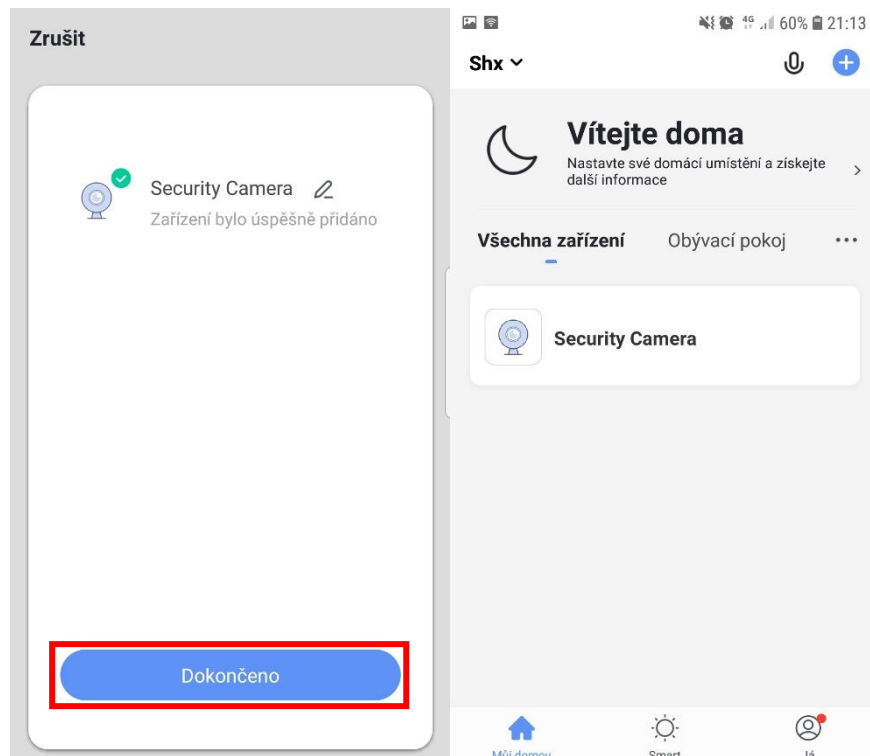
Zrušit

Security Camera
Zařízení bylo úspěšně přidáno

Dokončeno

4G 60% 21:13

Shx

Vítejte doma
Nastavte své domácí umístění a získejte další informace

Všechna zařízení Obývací pokoj ···

Security Camera

Můj domov Smart Já